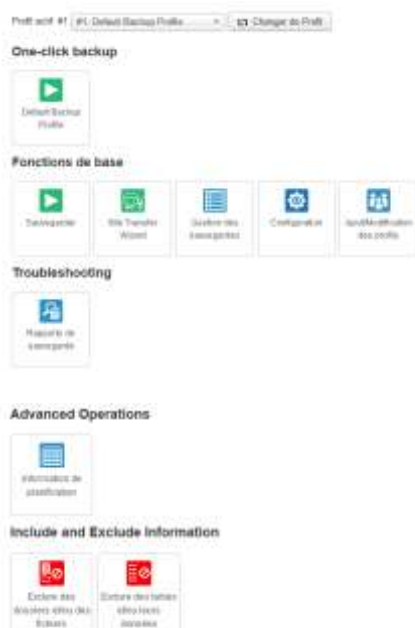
Profil actif #1 #1. Default Backup Profile Changer de Profil

One-click backup

Default Backup Profile

Fonctions de base

Sauvegarder

Site Transfer Wizard

Gestion des sauvegardes

Configuration

Ajout/Modification des profils

Troubleshooting

Rapports de sauvegarde

Advanced Operations

Informations de planification

Include and Exclude Information

Exclure des dossiers et/ou des fichiers

Exclure des tables et/ou leurs données